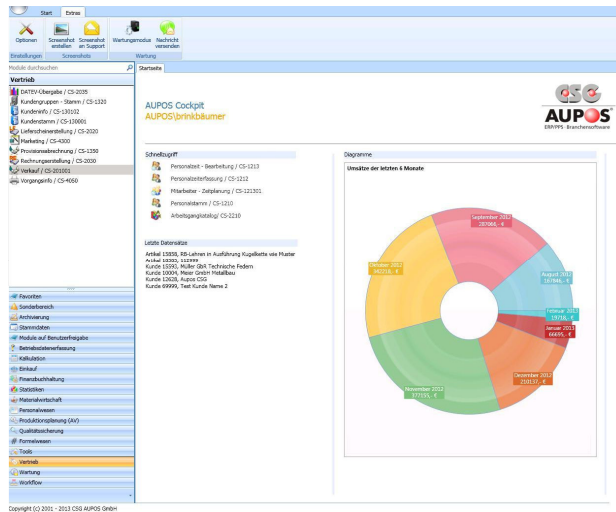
Start Extras

Optionen
Screenshot erstellen
Screenshot an Support
Wartungsmodus
Nachricht versenden

Einstellungen Screenshots Wartung

Module durchsuchen

Vertrieb

DATEV-Übergabe / CS-2035
Kundengruppen - Stamm / CS-1320
Kundeninfo / CS-130102
Kundenstamm / CS-130001
Lieferscheinerstellung / CS-2020
Marketing / CS-4300
Provisionsabrechnung / CS-1350
Rechnungserstellung / CS-2030
Verkauf / CS-201001
Vorgangsinfo / CS-4060

Favoriten
Sonderbereich
Archivierung
Stammdaten
Module auf Benutzerfreigabe
Betriebsdatenerfassung
Kalkulation
Einkauf
Finanzbuchhaltung
Statistiken
Materialwirtschaft
Personalwesen
Produktionsplanung (AV)
Qualitätssicherung
Formelwesen
Tools
Vertrieb
Wartung
Workflow

Startseite

AUPOS Cockpit
AUPOS\brinkbäumer

CSG
AUPOS
ERP/PPS · Branchensoftware

Schnellzugriff

Personalzeit - Bearbeitung / CS-1213
Personalzeiterfassung / CS-1212
Mitarbeiter - Zeitplanung / CS-121301
Personalstamm / CS-1210
Arbeitsgangkatalog/ CS-2210

Letzte Datensätze

Artikel 15558, Rß-Lehnen in Ausführung Kugelkette wie Muster
Artikel 15555, 15555
Kunde 15590, Müller GbR Technische Federn
Kunde 10004, Meier GmbH Metallbau
Kunde 12628, Aupos CSG
Kunde 69999, Test Kunde Name 2

Diagramme

Umsätze der letzten 6 Monate

September 2012
287066,- €
August 2012
167846,- €
Februar 2013
19718,- €
Januar 2013
66695,- €
Dezember 2012
210137,- €
November 2012
377155,- €
Oktober 2012
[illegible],- €

Copyright (c) 2001 - 2013 CSG AUPOS GmbH